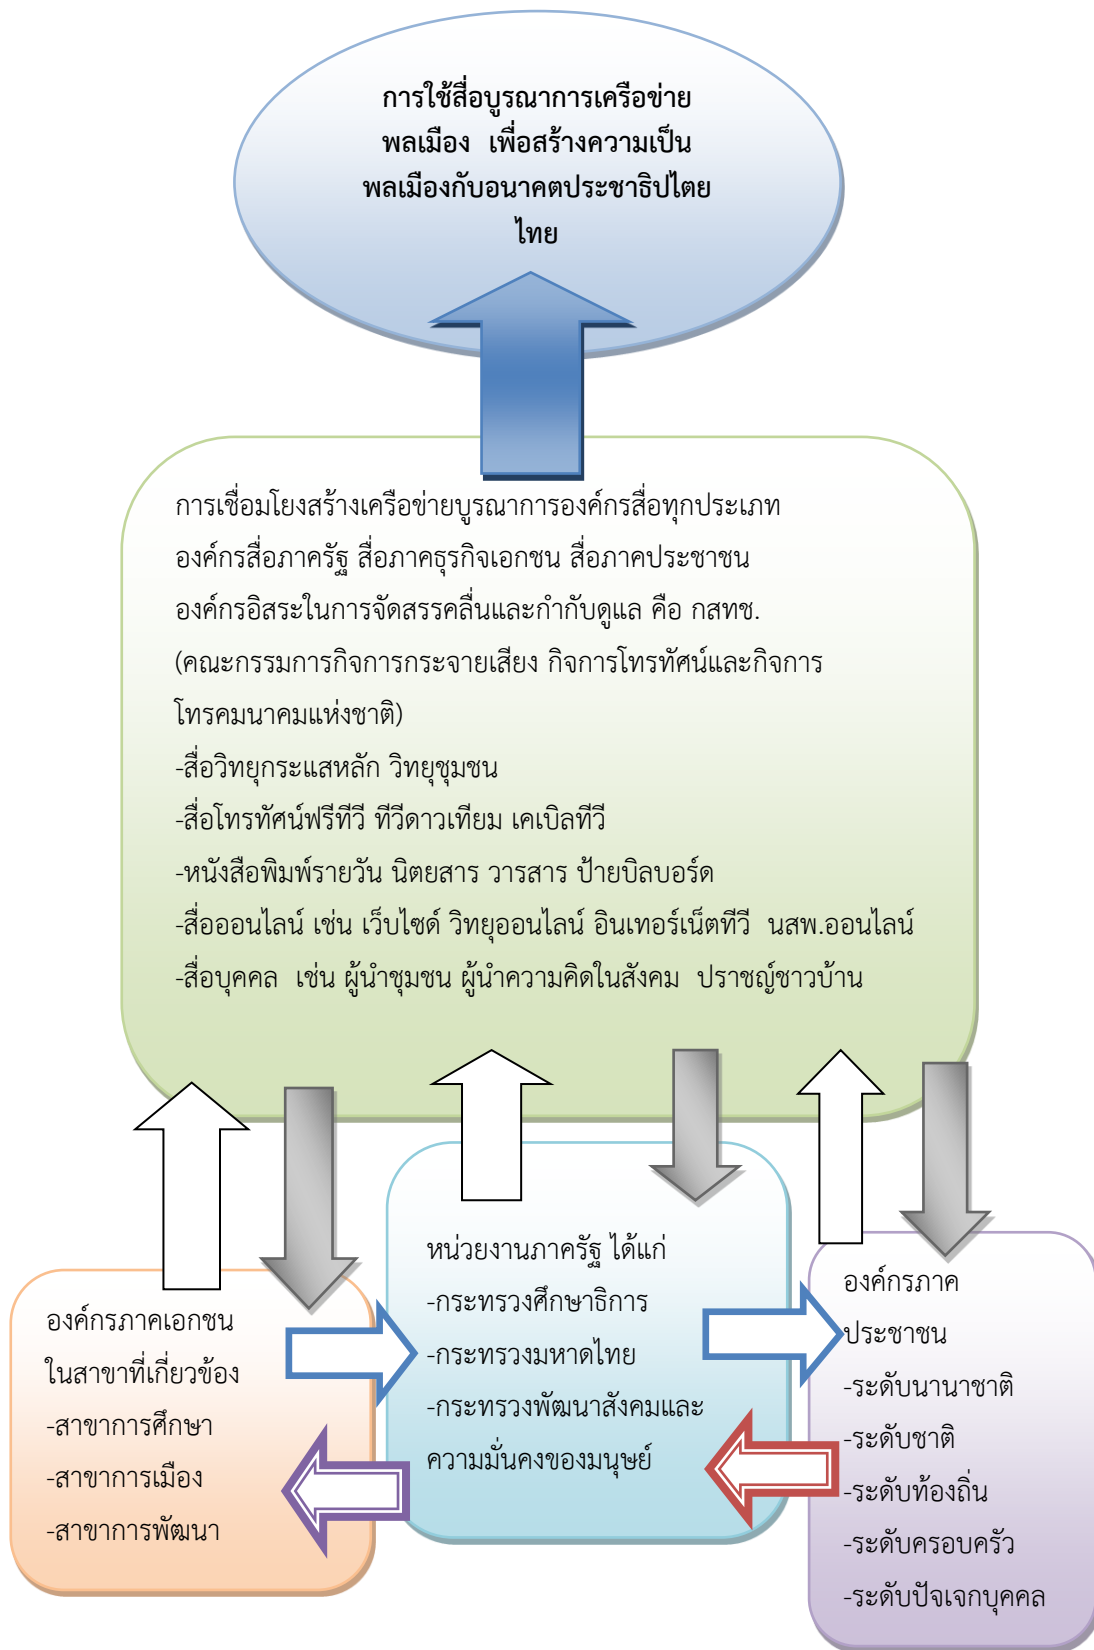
การใช้สื่อบูรณาการเครือข่ายพลเมือง เพื่อสร้างความเป็นพลเมืองกับอนาคตประชาธิปไตยไทย

การเชื่อมโยงสร้างเครือข่ายบูรณาการองค์กรสื่อทุกประเภท องค์กรสื่อภาครัฐ สื่อภาคธุรกิจเอกชน สื่อภาคประชาชน องค์กรอิสระในการจัดสรรคลื่นและกำกับดูแล คือ กสทช. (คณะกรรมการกิจการกระจายเสียง กิจการโทรทัศน์และกิจการโทรคมนาคมแห่งชาติ)
-สื่อวิทยุกระแสหลัก วิทยุชุมชน
-สื่อโทรทัศน์ฟรีทีวี ทีวีดาวเทียม เคเบิลทีวี
-หนังสือพิมพ์รายวัน นิตยสาร วารสาร ป้ายบิลบอร์ด
-สื่อออนไลน์ เช่น เว็บไซต์ วิทยุออนไลน์ อินเทอร์เน็ตทีวี นสพ.ออนไลน์
-สื่อบุคคล เช่น ผู้นำชุมชน ผู้นำความคิดในสังคม ปราชญ์ชาวบ้าน

หน่วยงานภาครัฐ ได้แก่
-กระทรวงศึกษาธิการ
-กระทรวงมหาดไทย
-กระทรวงพัฒนาสังคมและความมั่นคงของมนุษย์

องค์กรภาคเอกชนในสาขาที่เกี่ยวข้อง
-สาขาการศึกษา
-สาขาการเมือง
-สาขาการพัฒนา

องค์กรภาคประชาชน
-ระดับนานาชาติ
-ระดับชาติ
-ระดับท้องถิ่น
-ระดับครอบครัว
-ระดับปัจเจกบุคคล